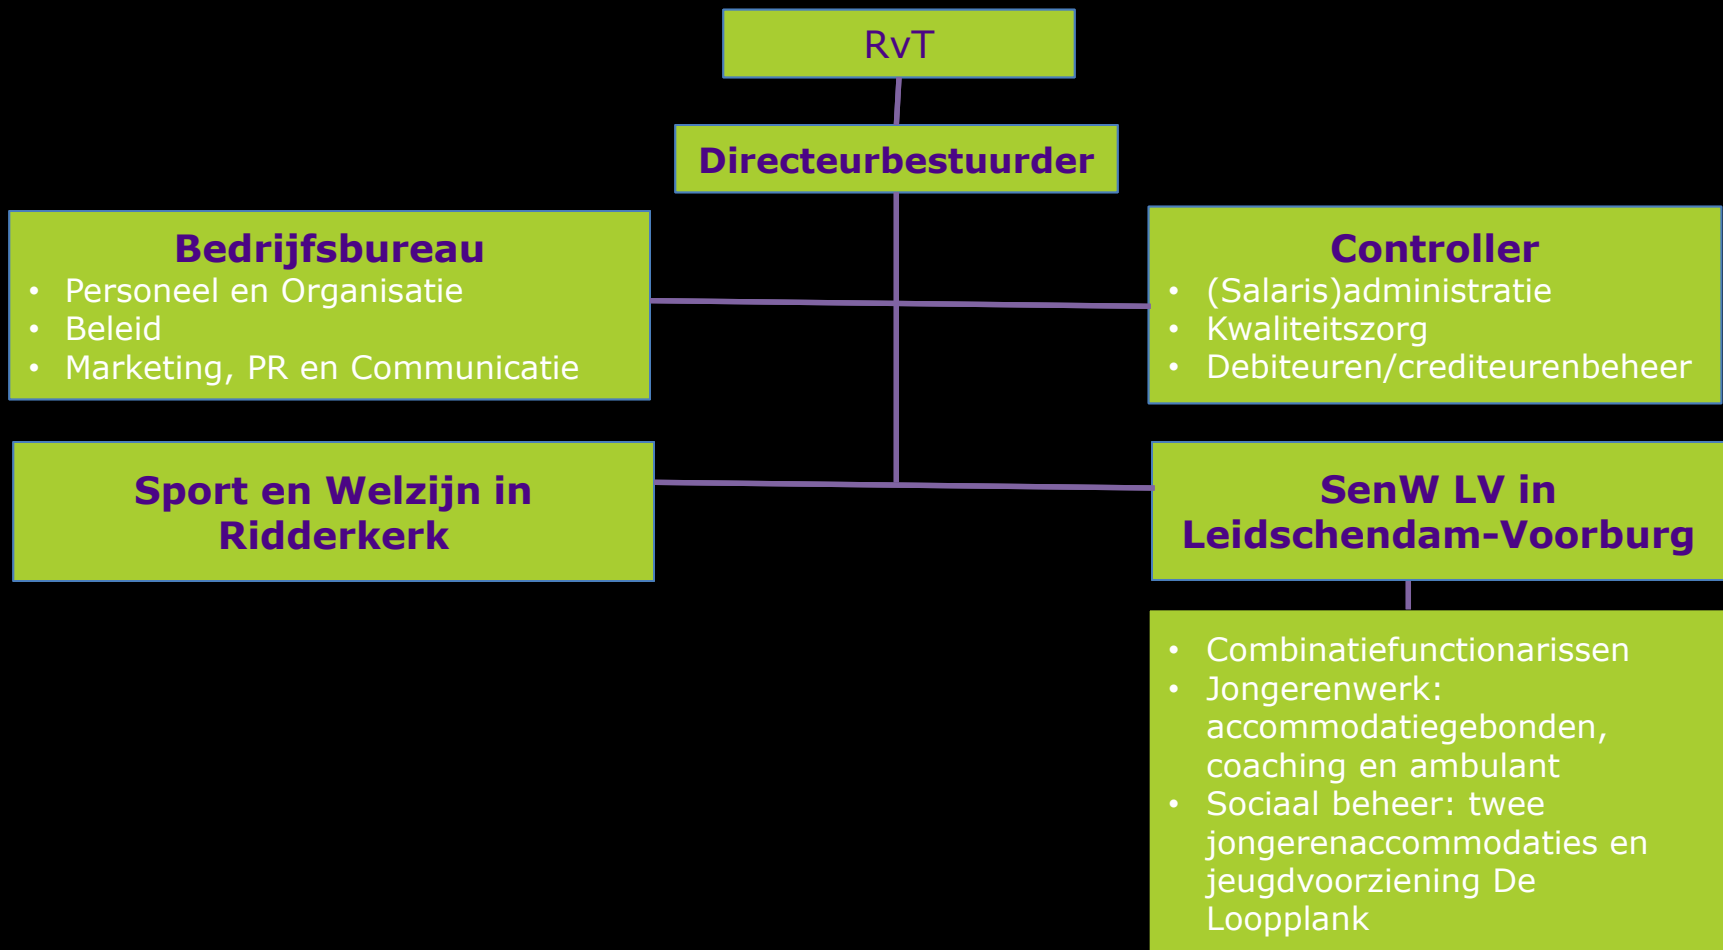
RvT

Directeurbestuurder

Bedrijfsbureau
- Personeel en Organisatie
- Beleid
- Marketing, PR en Communicatie

Controller
- (Salaris)administratie
- Kwaliteitszorg
- Debiteuren/crediteurenbeheer

Sport en Welzijn in Ridderkerk

SenW LV in Leidschendam-Voorburg

- Combinatiefunctionarissen
- Jongerenwerk: accommodatiegebonden, coaching en ambulant
- Sociaal beheer: twee jongerenaccommodaties en jeugdvoorziening De Loopplank